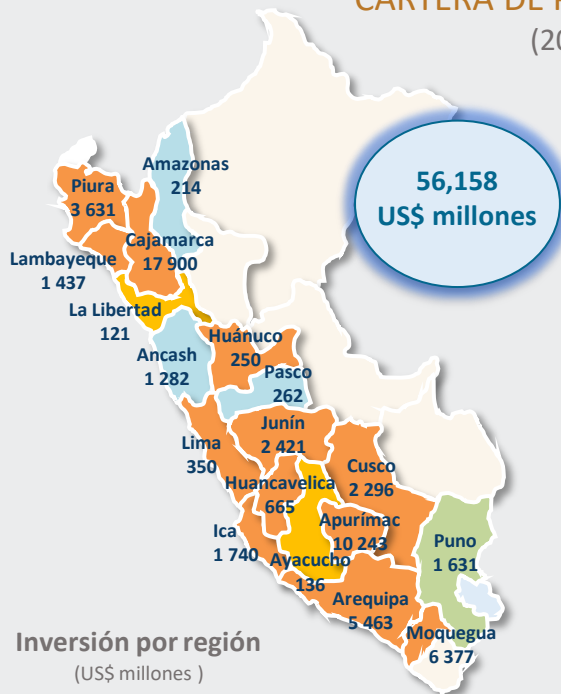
CARTERA DE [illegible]
(20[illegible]

56,158
US$ millones

Amazonas
214

Piura
3 631

Cajamarca
17 900

Lambayeque
1 437

La Libertad
121

Ancash
1 282

Huánuco
250

Pasco
262

Junín
2 421

Lima
350

Cusco
2 296

Huancavelica
665

Apurímac
10 243

Puno
1 631

Ica
1 740

Ayacucho
136

Arequipa
5 463

Moquegua
6 377

Inversión por región
(US$ millones )